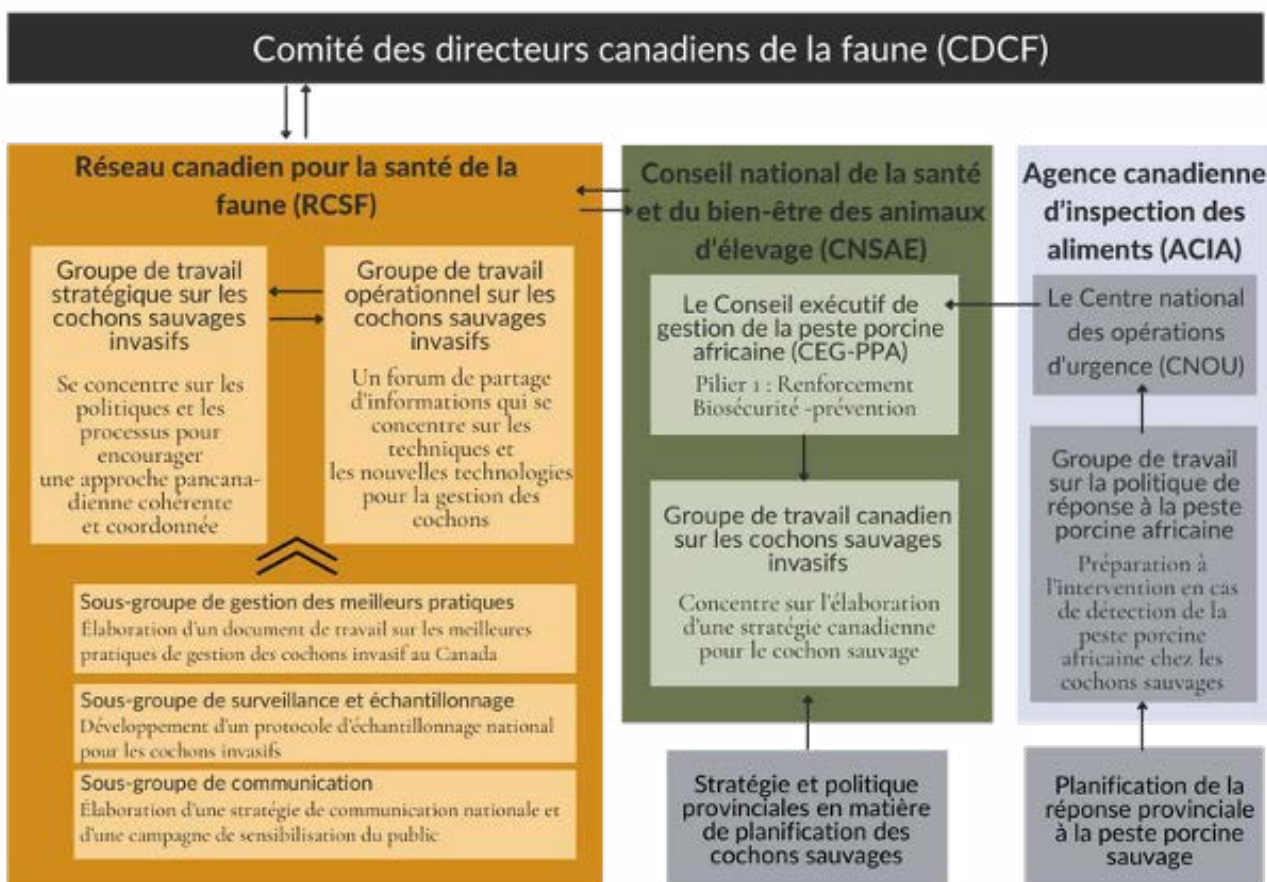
Comité des directeurs canadiens de la faune (CDCF)

Réseau canadien pour la santé de la faune (RCSF)

Groupe de travail stratégique sur les cochons sauvages invasifs

Se concentre sur les politiques et les processus pour encourager une approche pancanadienne cohérente et coordonnée

Groupe de travail opérationnel sur les cochons sauvages invasifs

Un forum de partage d'informations qui se concentre sur les techniques et les nouvelles technologies pour la gestion des cochons

Sous-groupe de gestion des meilleurs pratiques
Élaboration d'un document de travail sur les meilleures pratiques de gestion des cochons invasif au Canada

Sous-groupe de surveillance et échantillonnage
Développement d'un protocole d'échantillonnage national pour les cochons invasifs

Sous-groupe de communication
Élaboration d'une stratégie de communication nationale et d'une campagne de sensibilisation du public

Conseil national de la santé et du bien-être des animaux d'élevage (CNSAE)

Le Conseil exécutif de gestion de la peste porcine africaine (CEG-PPA)
Pilier 1 : Renforcement Biosécurité -prévention

Groupe de travail canadien sur les cochons sauvages invasifs

Concentre sur l'élaboration d'une stratégie canadienne pour le cochon sauvage

Stratégie et politique provinciales en matière de planification des cochons sauvages

Agence canadienne d'inspection des aliments (ACIA)

Le Centre national des opérations d'urgence (CNOU)

Groupe de travail sur la politique de réponse à la peste porcine africaine

Préparation à l'intervention en cas de détection de la peste porcine africaine chez les cochons sauvages

Planification de la réponse provinciale à la peste porcine sauvage